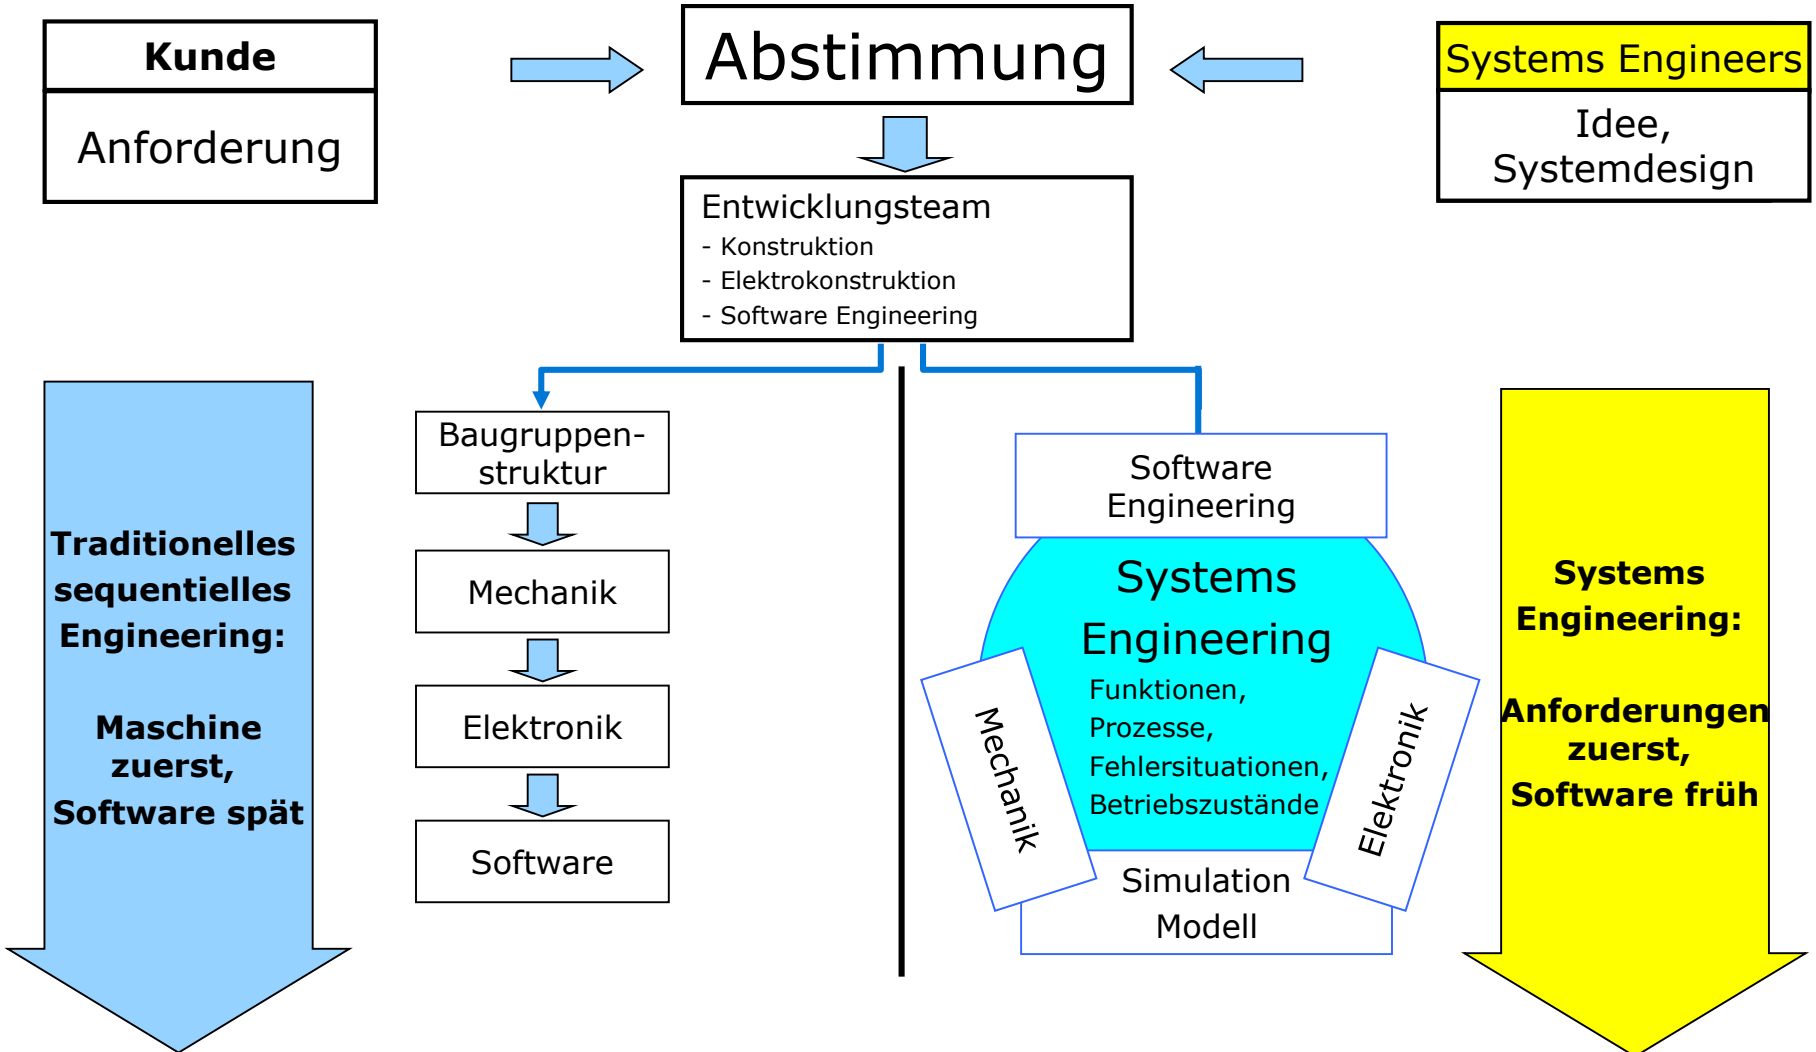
Kunde

Anforderung

Abstimmung

Systems Engineers

Idee, Systemdesign

Entwicklungsteam
- Konstruktion
- Elektrokonstruktion
- Software Engineering

Traditionelles sequentielles Engineering:

Maschine zuerst, Software spät

Baugruppenstruktur

Mechanik

Elektronik

Software

Software Engineering

Systems Engineering

Funktionen, Prozesse, Fehlersituationen, Betriebszustände

Mechanik

Elektronik

Simulation Modell

Systems Engineering:

Anforderungen zuerst, Software früh